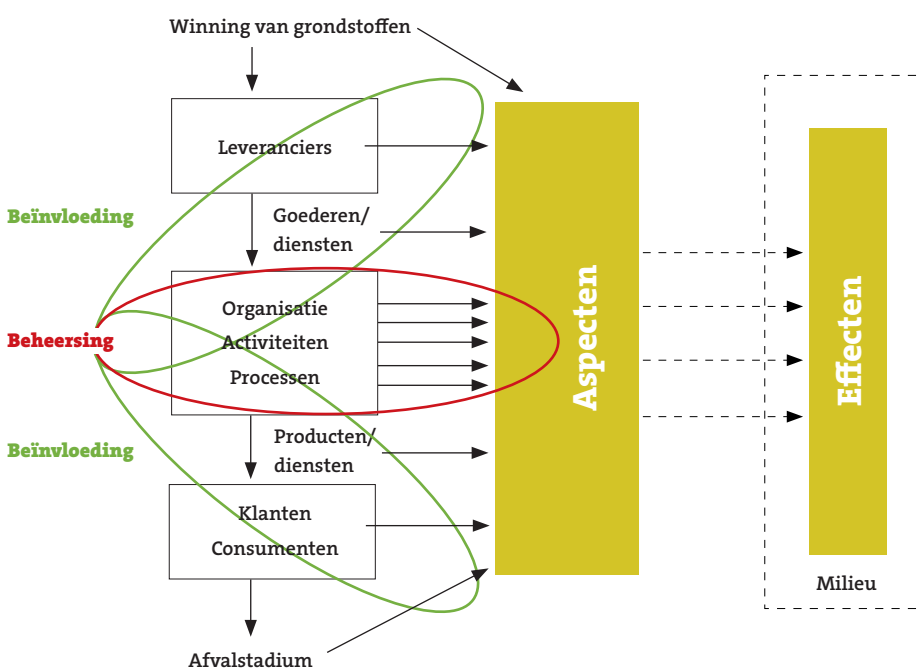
Winning van grondstoffen

Leveranciers

Beïnvloeding

Goederen/
diensten

Organisatie
Activiteiten
Processen

Beheersing

Aspecten

Effecten

Beïnvloeding

Producten/
diensten

Klanten
Consumenten

Milieu

Afvalstadium